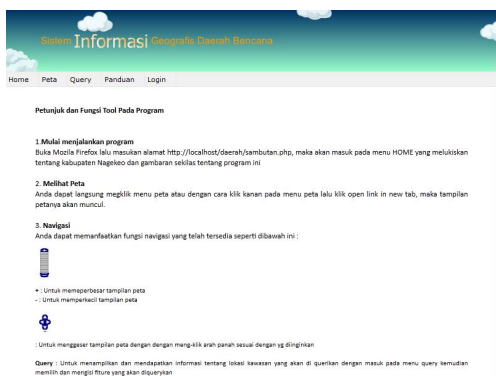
Sistem Informasi Geografis Daerah Bencana

Home Peta Query Panduan Login

Petunjuk dan Fungsi Tool Pada Program

1.Mulai menjalankan program
Buka Mozila Firefox lalu masukan alamat http://localhost/daerah/sambutan.php, maka akan masuk pada menu HOME yang melukiskan tentang kabupaten Nagekeo dan gambaran sekilas tentang program ini

2. Melihat Peta
Anda dapat langsung megklik menu peta atau dengan cara klik kanan pada menu peta lalu klik open link in new tab, maka tampilan petanya akan muncul.

3. Navigasi
Anda dapat memanfaatkan fungsi navigasi yang telah tersedia seperti dibawah ini :

+ : Untuk memeperbesar tampilan peta
- : Untuk memperkecil tampilan peta

: Untuk menggeser tampilan peta dengan dengan meng-klik arah panah sesuai dengan yg diinginkan

Query : Untuk menampilkan dan mendapatkan informasi tentang lokasi kawasan yang akan di querikan dengan masuk pada menu query kemudian memilih dan mengisi fiture yang akan diquerykan